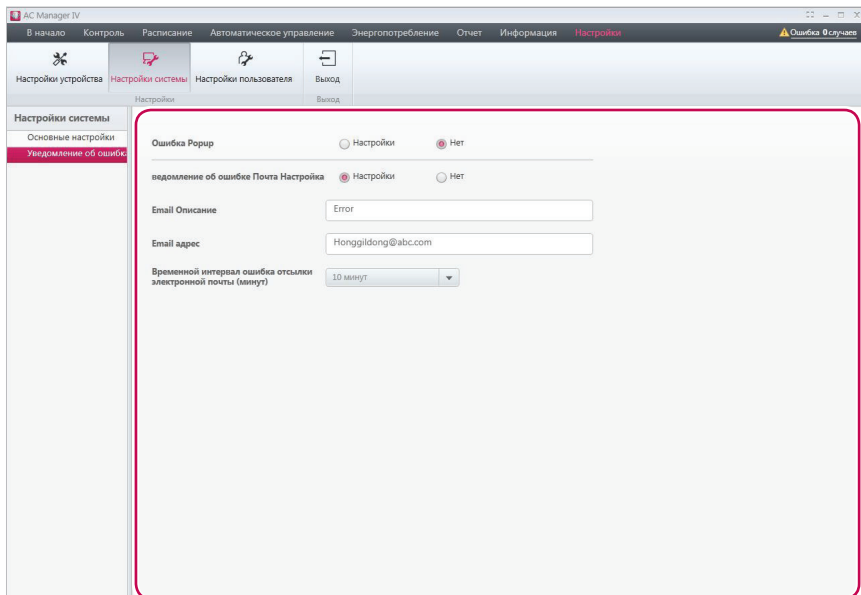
AC Manager IV

В начало Контроль Расписание Автоматическое управление Энергопотребление Отчет Информация Настройки

Ошибка 0 случаев

Настройки устройства Настройки системы Настройки пользователя Выход

Настройки Выход

Настройки системы

Основные настройки

Уведомление об ошибк

Ошибка Popup Настройки Нет

ведомление об ошибке Почта Настройка Настройки Нет

Email Описание Error

Email адрес Honggildong@abc.com

Временной интервал ошибка отсылки электронной почты (минут) 10 минут